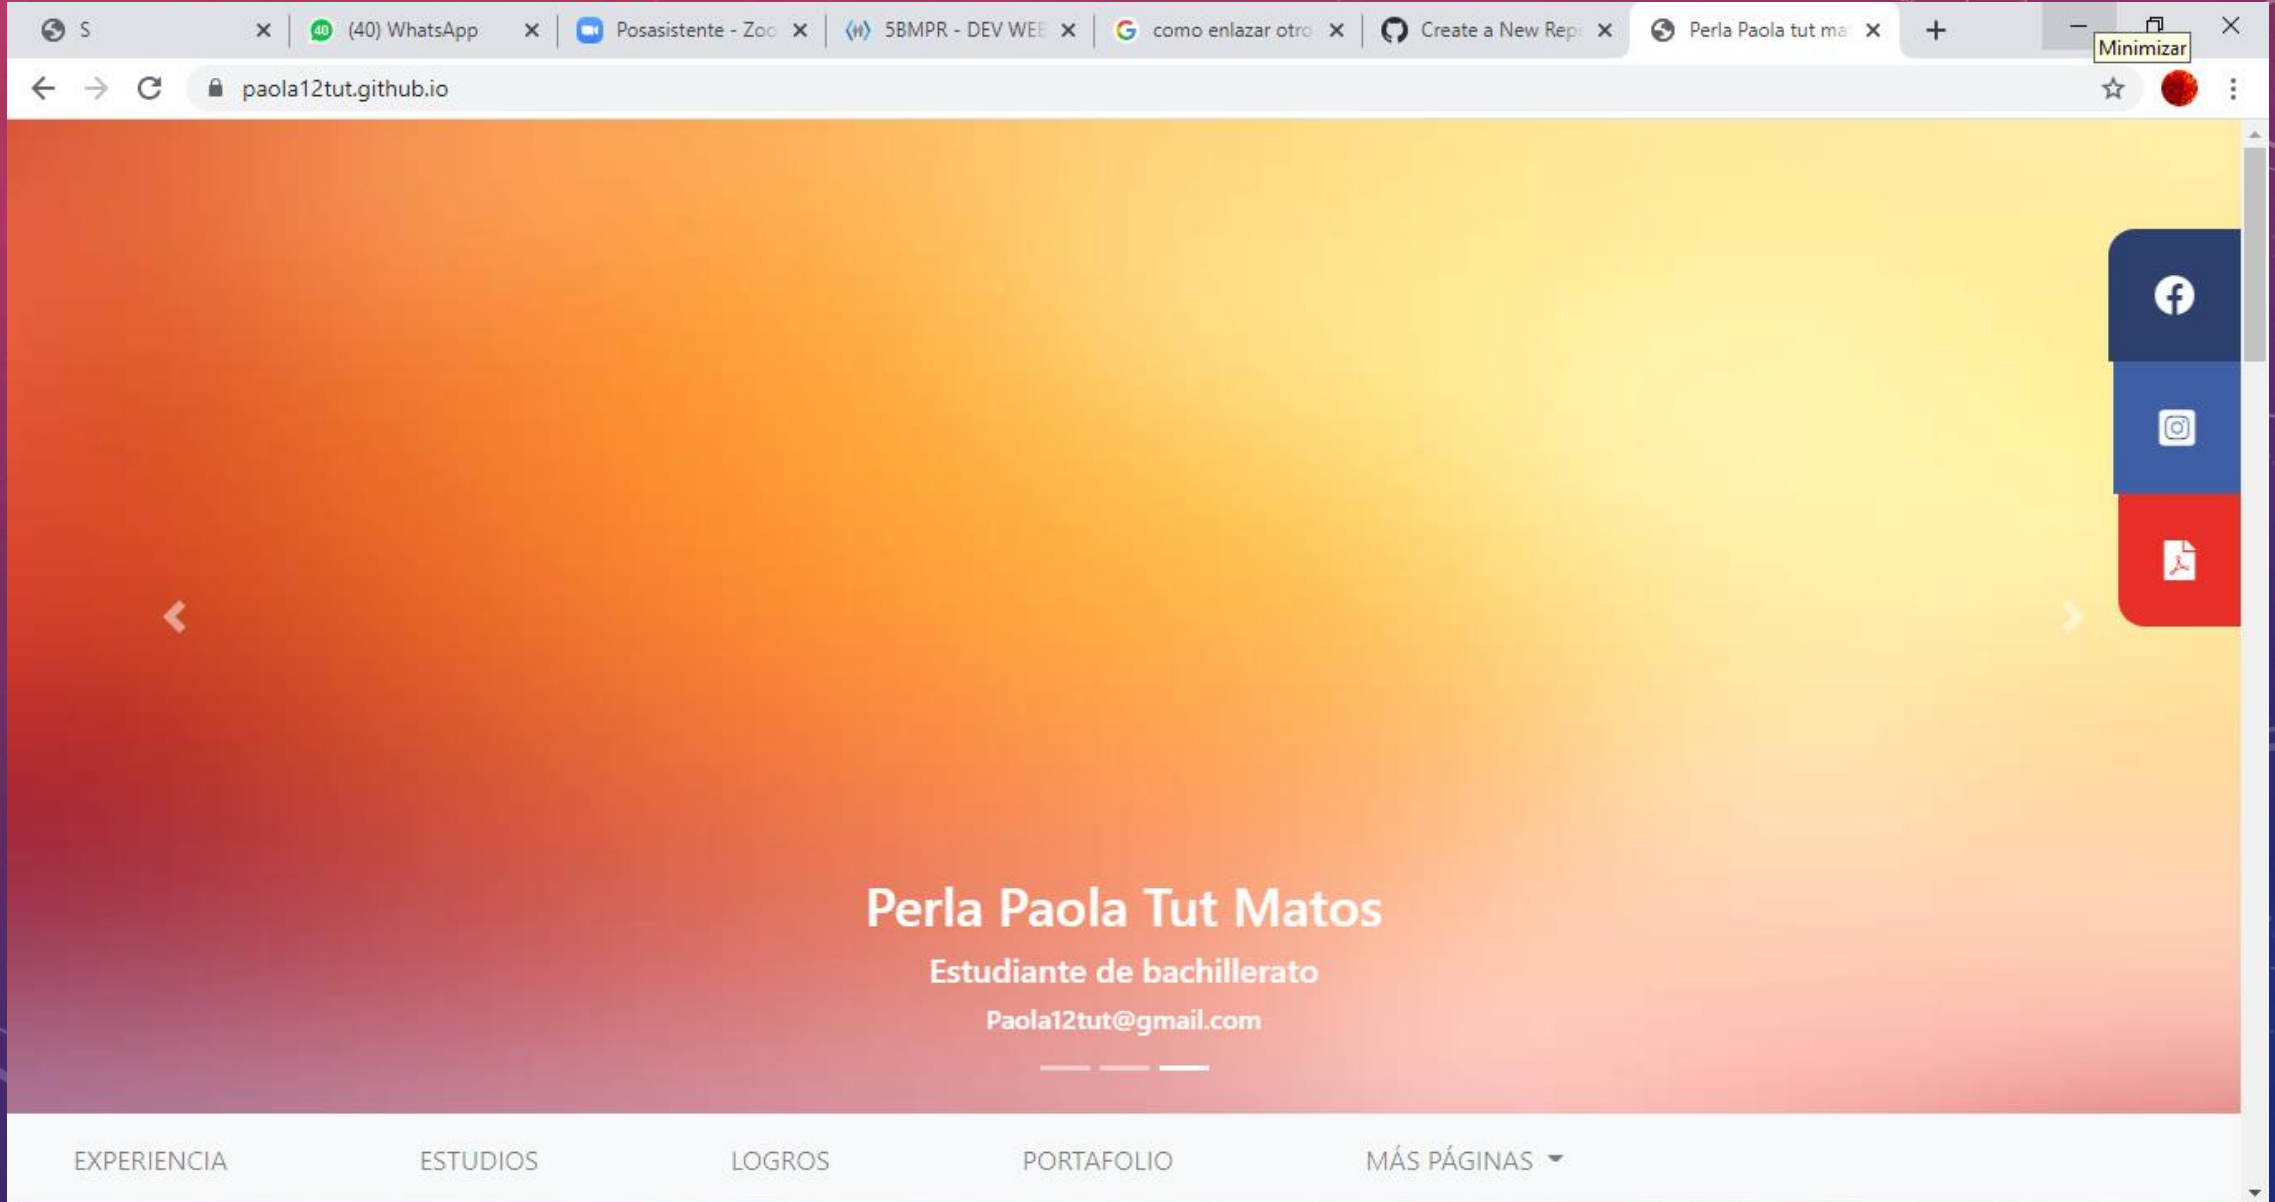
S
(40) WhatsApp
Posasistente - Zoo
5BMPR - DEV WEE
como enlazar otro
Create a New Rep
Perla Paola tut ma
Minimizar
paola12tut.github.io

Perla Paola Tut Matos
Estudiante de bachillerato
Paola12tut@gmail.com

EXPERIENCIA
ESTUDIOS
LOGROS
PORTAFOLIO
MÁS PÁGINAS